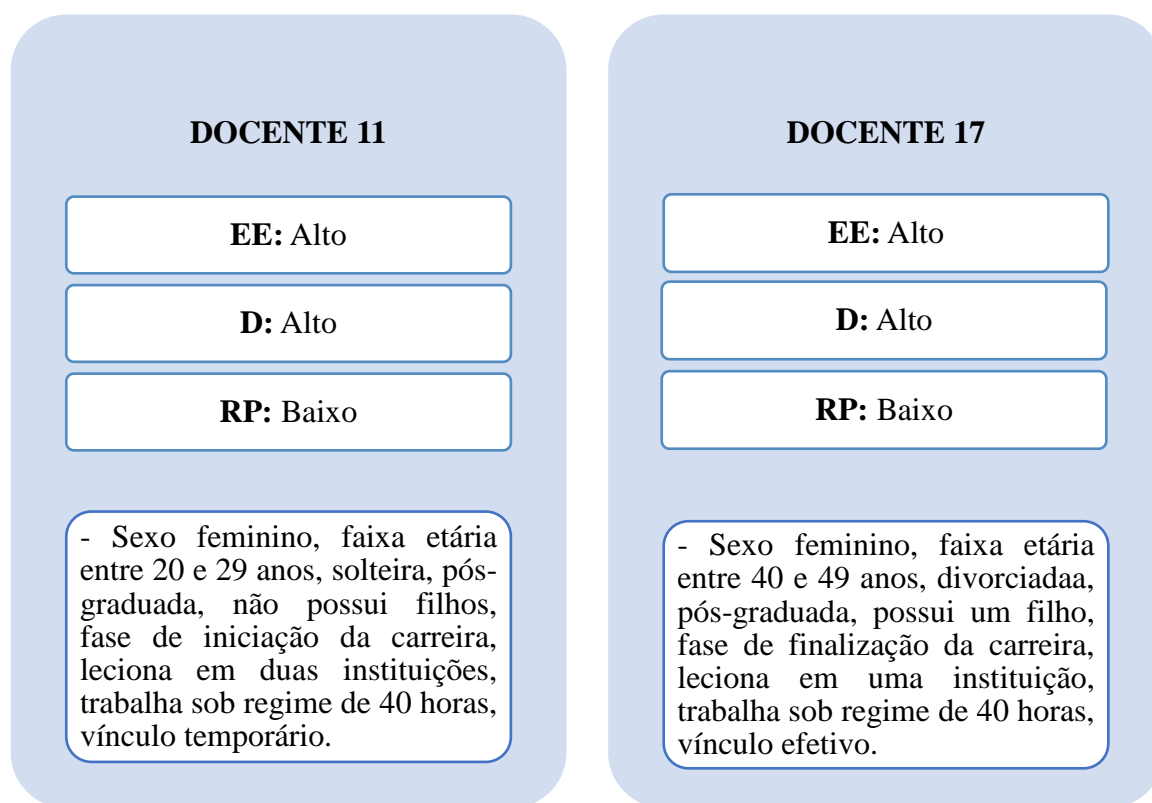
DOCENTE 11

**EE:** Alto

**D:** Alto

**RP:** Baixo

- Sexo feminino, faixa etária entre 20 e 29 anos, solteira, pós-graduada, não possui filhos, fase de iniciação da carreira, leciona em duas instituições, trabalha sob regime de 40 horas, vínculo temporário.

DOCENTE 17

**EE:** Alto

**D:** Alto

**RP:** Baixo

- Sexo feminino, faixa etária entre 40 e 49 anos, divorciadaa, pós-graduada, possui um filho, fase de finalização da carreira, leciona em uma instituição, trabalha sob regime de 40 horas, vínculo efetivo.